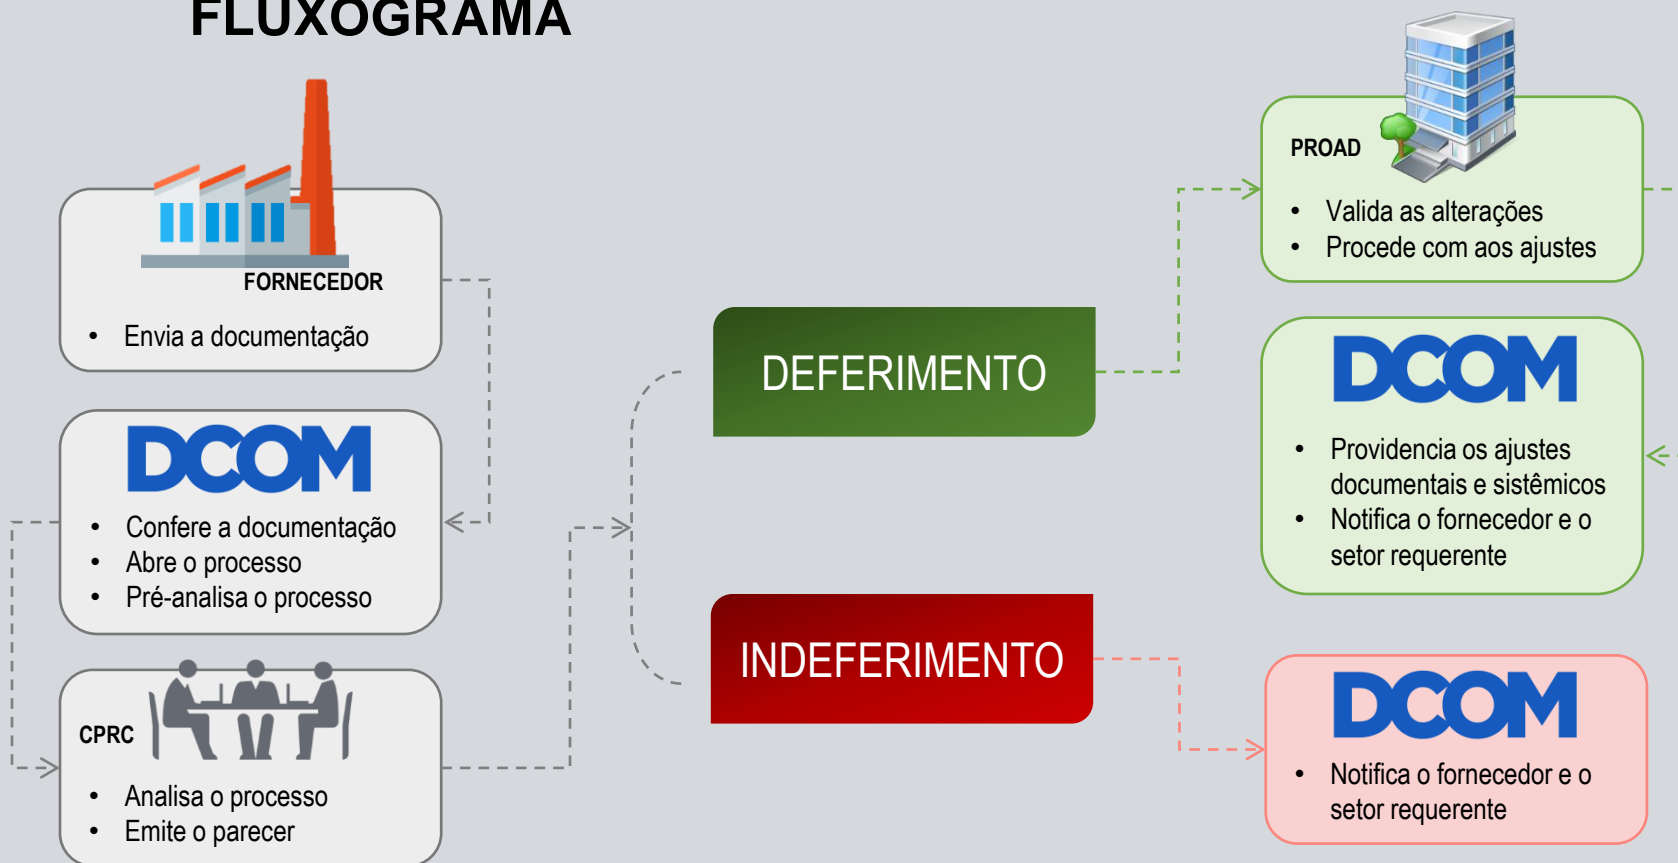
FLUXOGRAMA

FORNECEDOR

- Envia a documentação

DCOM

- Confere a documentação
- Abre o processo
- Pré-analisa o processo

CPRC

- Analisa o processo
- Emite o parecer

DEFERIMENTO

INDEFERIMENTO

PROAD

- Valida as alterações
- Procede com aos ajustes

DCOM

- Providencia os ajustes documentais e sistêmicos
- Notifica o fornecedor e o setor requerente

DCOM

- Notifica o fornecedor e o setor requerente